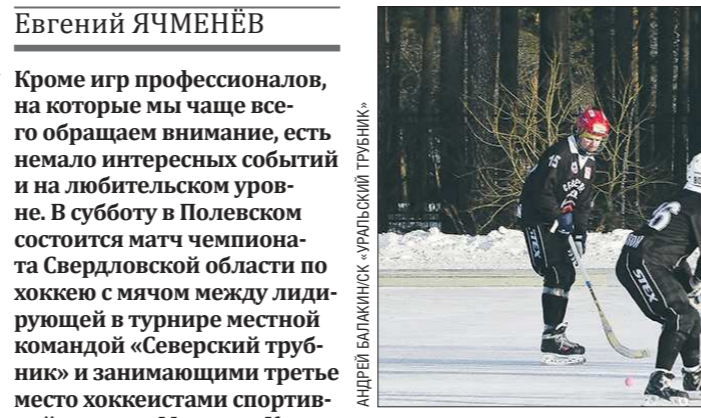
Евгений ЯЧМЕНЁВ

Кроме игр профессионалов, на которые мы чаще всего обращаем внимание, есть немало интересных событий и на любительском уровне. В субботу в Полевском состоится матч чемпионата Свердловской области по хоккею с мячом между лидирующей в турнире местной командой «Северский трубник» и занимающими третье место хоккеистами спортив- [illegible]

АНДРЕЙ БАЛАКИН/СК «УРАЛЬСКИЙ ТРУБНИК»

15

STEX

STEX

26